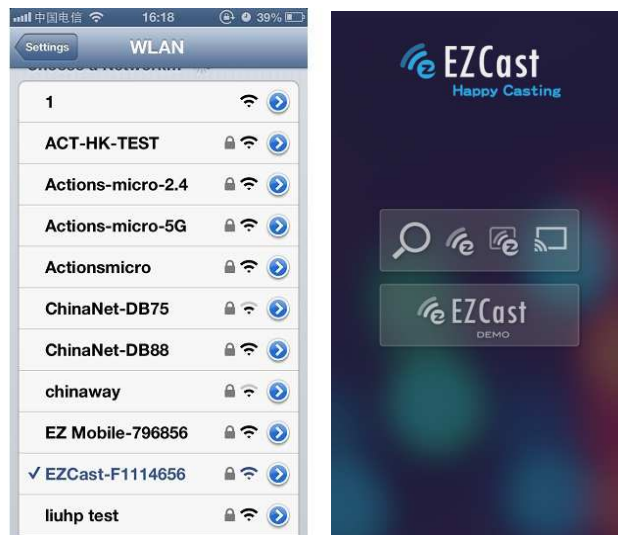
中国电信 16:18 39%

Settings WLAN

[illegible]

1

ACT-HK-TEST

Actions-micro-2.4

Actions-micro-5G

Actionsmicro

ChinaNet-DB75

ChinaNet-DB88

chinaway

EZ Mobile-796856

✓ EZCast-F1114656

liuhp test

EZCast
Happy Casting

EZCast
DEMO